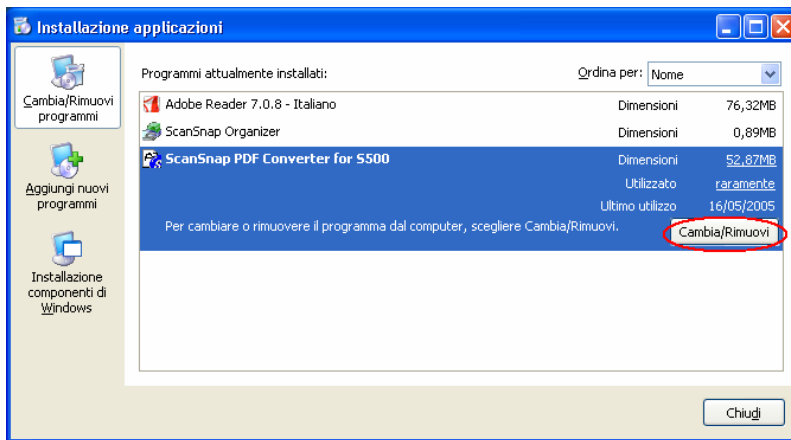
Installazione applicazioni

Cambia/Rimuovi programmi

Aggiungi nuovi programmi

Installazione componenti di Windows

Programmi attualmente installati:

Ordina per: Nome

| | | |
|---|---|---|
| Adobe Reader 7.0.8 - Italiano | Dimensioni | 76,32MB |
| ScanSnap Organizer | Dimensioni | 0,89MB |
| ScanSnap PDF Converter for S500 | Dimensioni | 52,87MB |
| | Utilizzato | raramente |
| | Ultimo utilizzo | 16/05/2005 |

Per cambiare o rimuovere il programma dal computer, scegliere Cambia/Rimuovi.

Cambia/Rimuovi

Chiudi